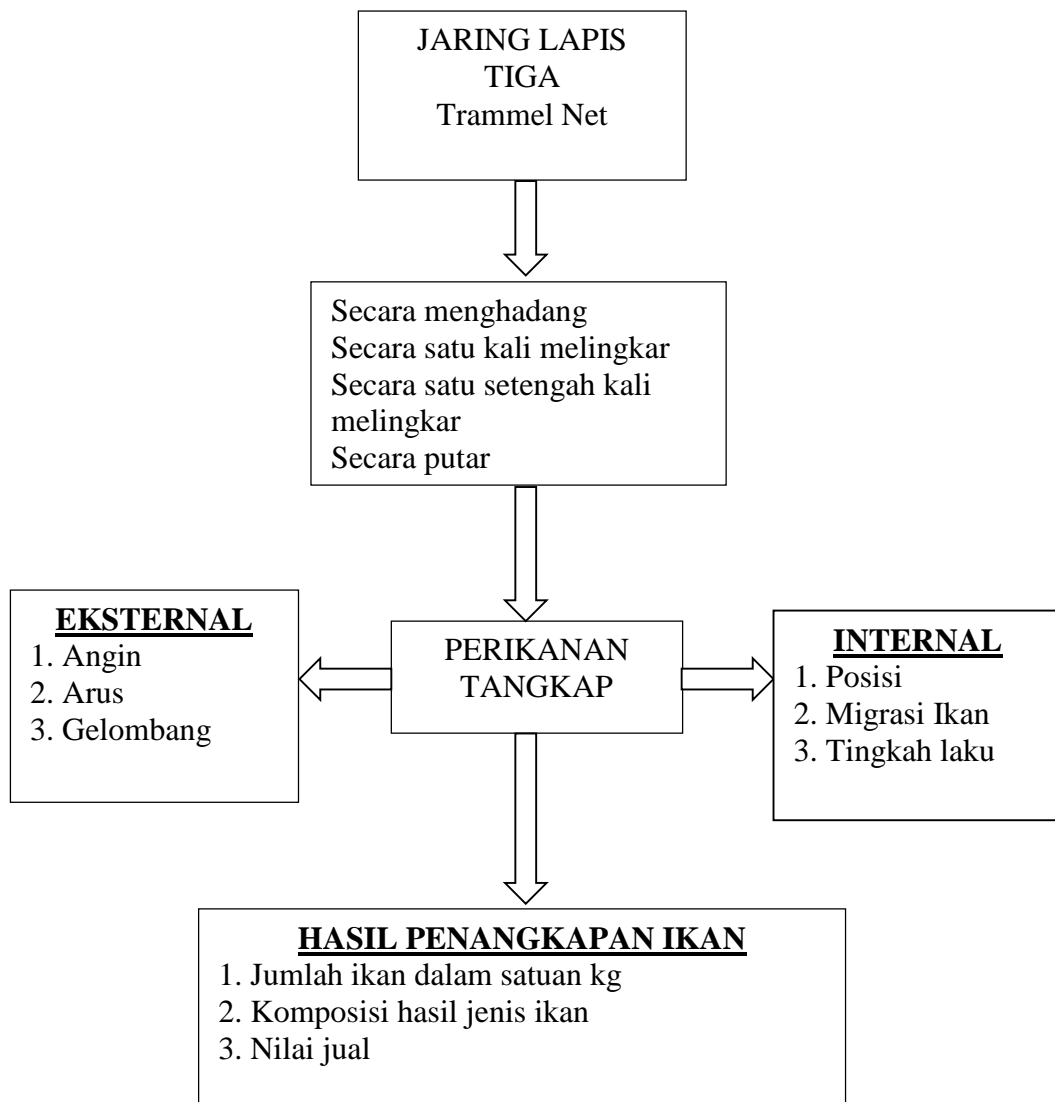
JARING LAPIS TIGA
Trammel Net

Secara menghadang
Secara satu kali melingkar
Secara satu setengah kali melingkar
Secara putar

EKSTERNAL
1. Angin
2. Arus
3. Gelombang

PERIKANAN TANGKAP

INTERNAL
1. Posisi
2. Migrasi Ikan
3. Tingkah laku

HASIL PENANGKAPAN IKAN
1. Jumlah ikan dalam satuan kg
2. Komposisi hasil jenis ikan
3. Nilai jual